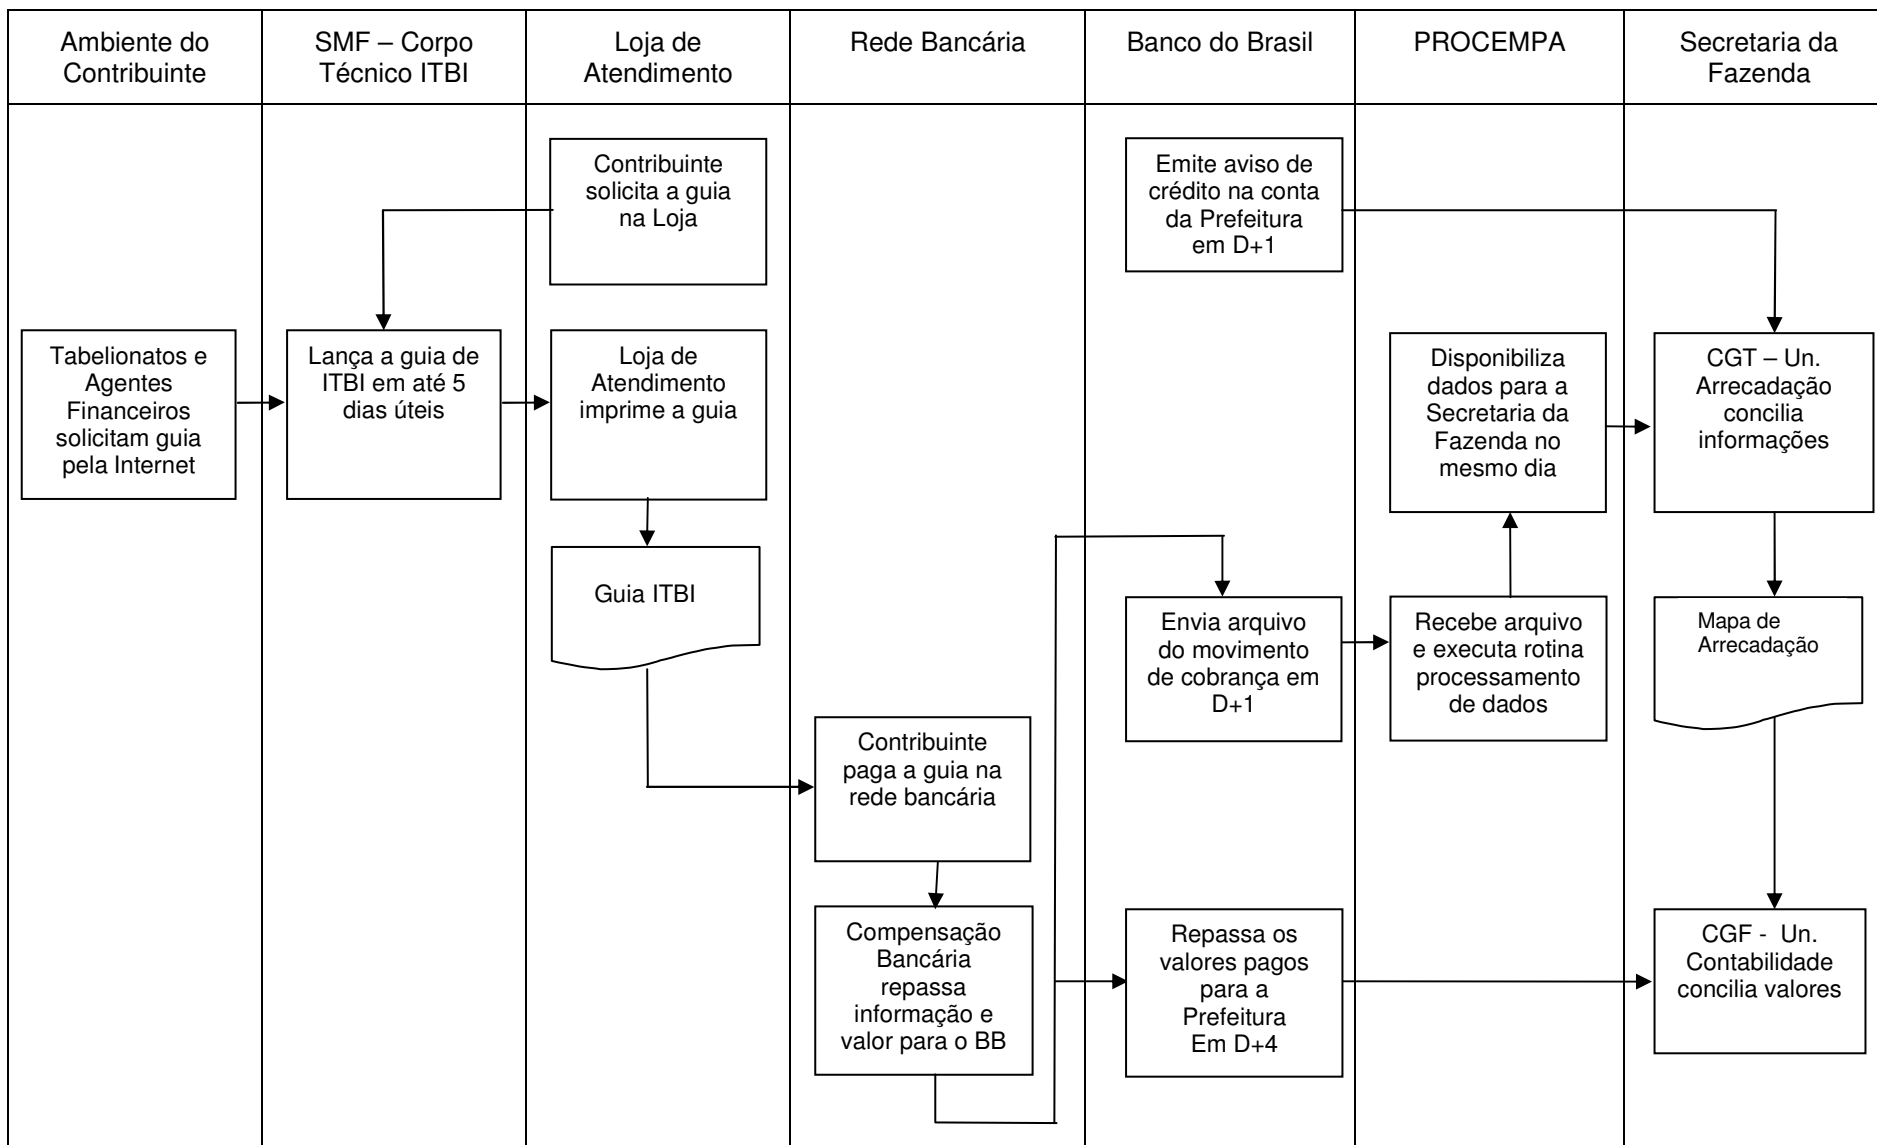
Ambiente do Contribuinte

SMF – Corpo Técnico ITBI

Loja de Atendimento

Rede Bancária

Banco do Brasil

PROCEMPA

Secretaria da Fazenda

Contribuinte solicita a guia na Loja

Emite aviso de crédito na conta da Prefeitura em D+1

Tabelionatos e Agentes Financeiros solicitam guia pela Internet

Lança a guia de ITBI em até 5 dias úteis

Loja de Atendimento imprime a guia

Disponibiliza dados para a Secretaria da Fazenda no mesmo dia

CGT – Un. Arrecadação concilia informações

Guia ITBI

Envia arquivo do movimento de cobrança em D+1

Recebe arquivo e executa rotina processamento de dados

Mapa de Arrecadação

Contribuinte paga a guia na rede bancária

Compensação Bancária repassa informação e valor para o BB

Repassa os valores pagos para a Prefeitura Em D+4

CGF - Un. Contabilidade concilia valores